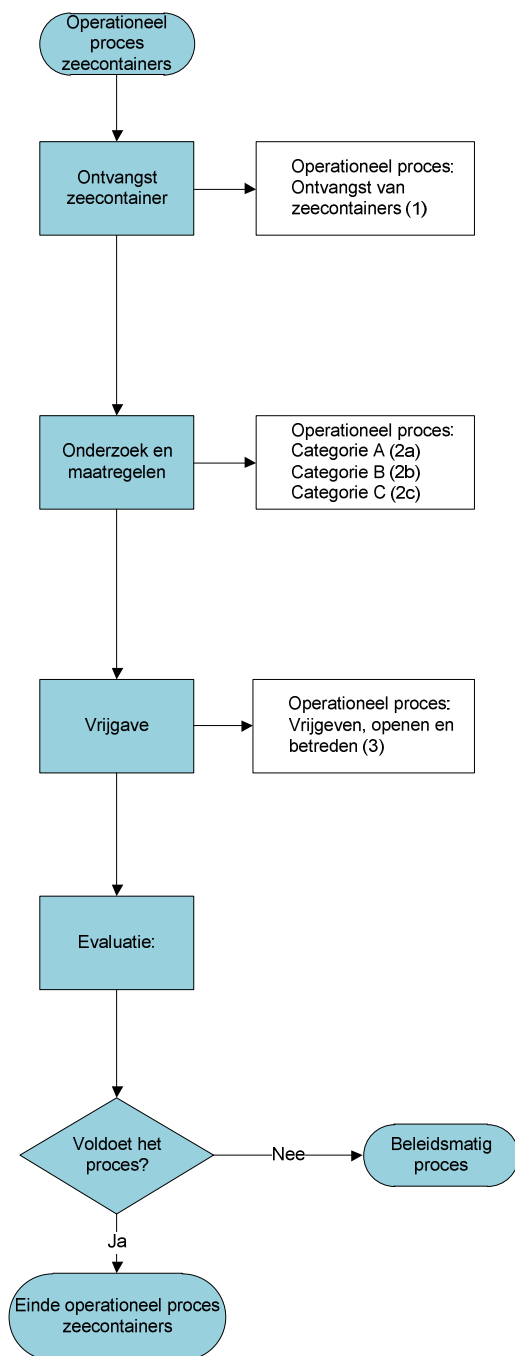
Operationeel proces zeecontainers

Ontvangst zeecontainer

Operationeel proces: Ontvangst van zeecontainers (1)

Onderzoek en maatregelen

Operationeel proces: Categorie A (2a) Categorie B (2b) Categorie C (2c)

Vrijgave

Operationeel proces: Vrijgeven, openen en betreden (3)

Evaluatie:

Voldoet het proces?

Nee

Beleidsmatig proces

Ja

Einde operationeel proces zeecontainers